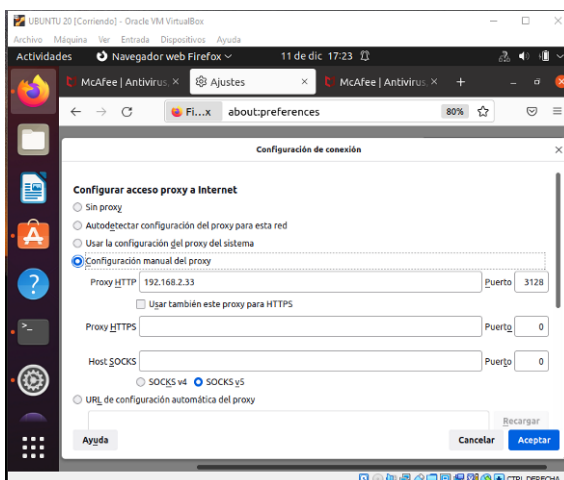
UBUNTU 20 [Corriendo] - Oracle VM VirtualBox
Archivo Máquina Ver Entrada Dispositivos Ayuda
Actividades Navegador web Firefox 11 de dic 17:23
McAfee | Antivirus × Ajustes × McAfee | Antivirus × +
Fi...x about:preferences 80%
Configuración de conexión
Configurar acceso proxy a Internet
Sin proxy
Autodetectar configuración del proxy para esta red
Usar la configuración del proxy del sistema
Configuración manual del proxy
Proxy HTTP 192.168.2.33 Puerto 3128
Usar también este proxy para HTTPS
Proxy HTTPS Puerto 0
Host SOCKS Puerto 0
SOCKS v4 SOCKS v5
URL de configuración automática del proxy
Recargar
Ayuda Cancelar Aceptar
CTRL DERECHA